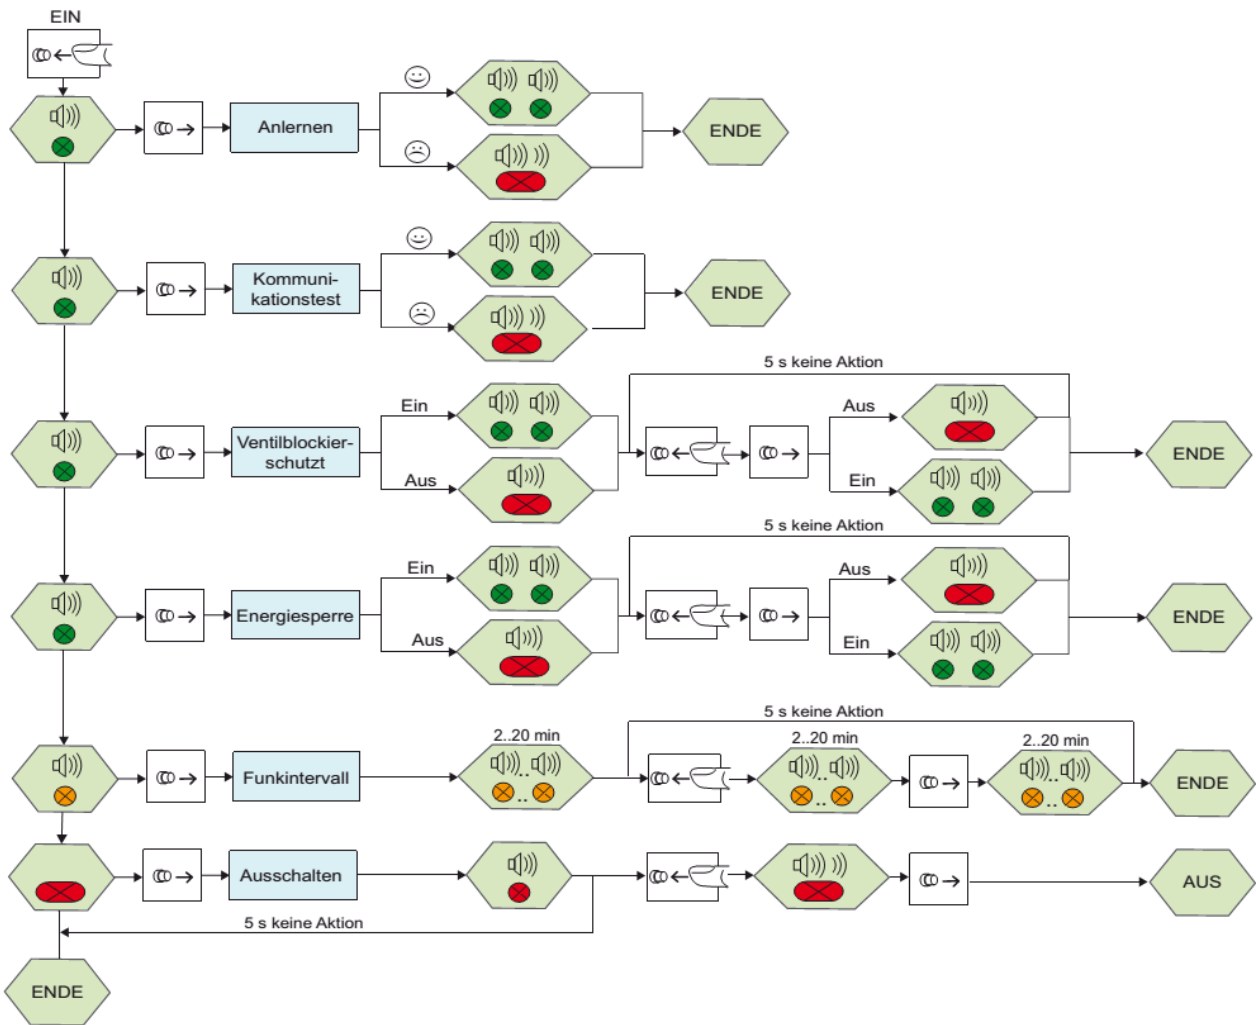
EIN

Anlernen

ENDE

Kommunikationstest

ENDE

5 s keine Aktion

Ein

Ventilblockierschutzt

Aus

Aus

Ein

ENDE

5 s keine Aktion

Ein

Energiesperre

Aus

Aus

Ein

ENDE

5 s keine Aktion

2..20 min

Funkintervall

2..20 min

2..20 min

ENDE

Ausschalten

AUS

5 s keine Aktion

ENDE